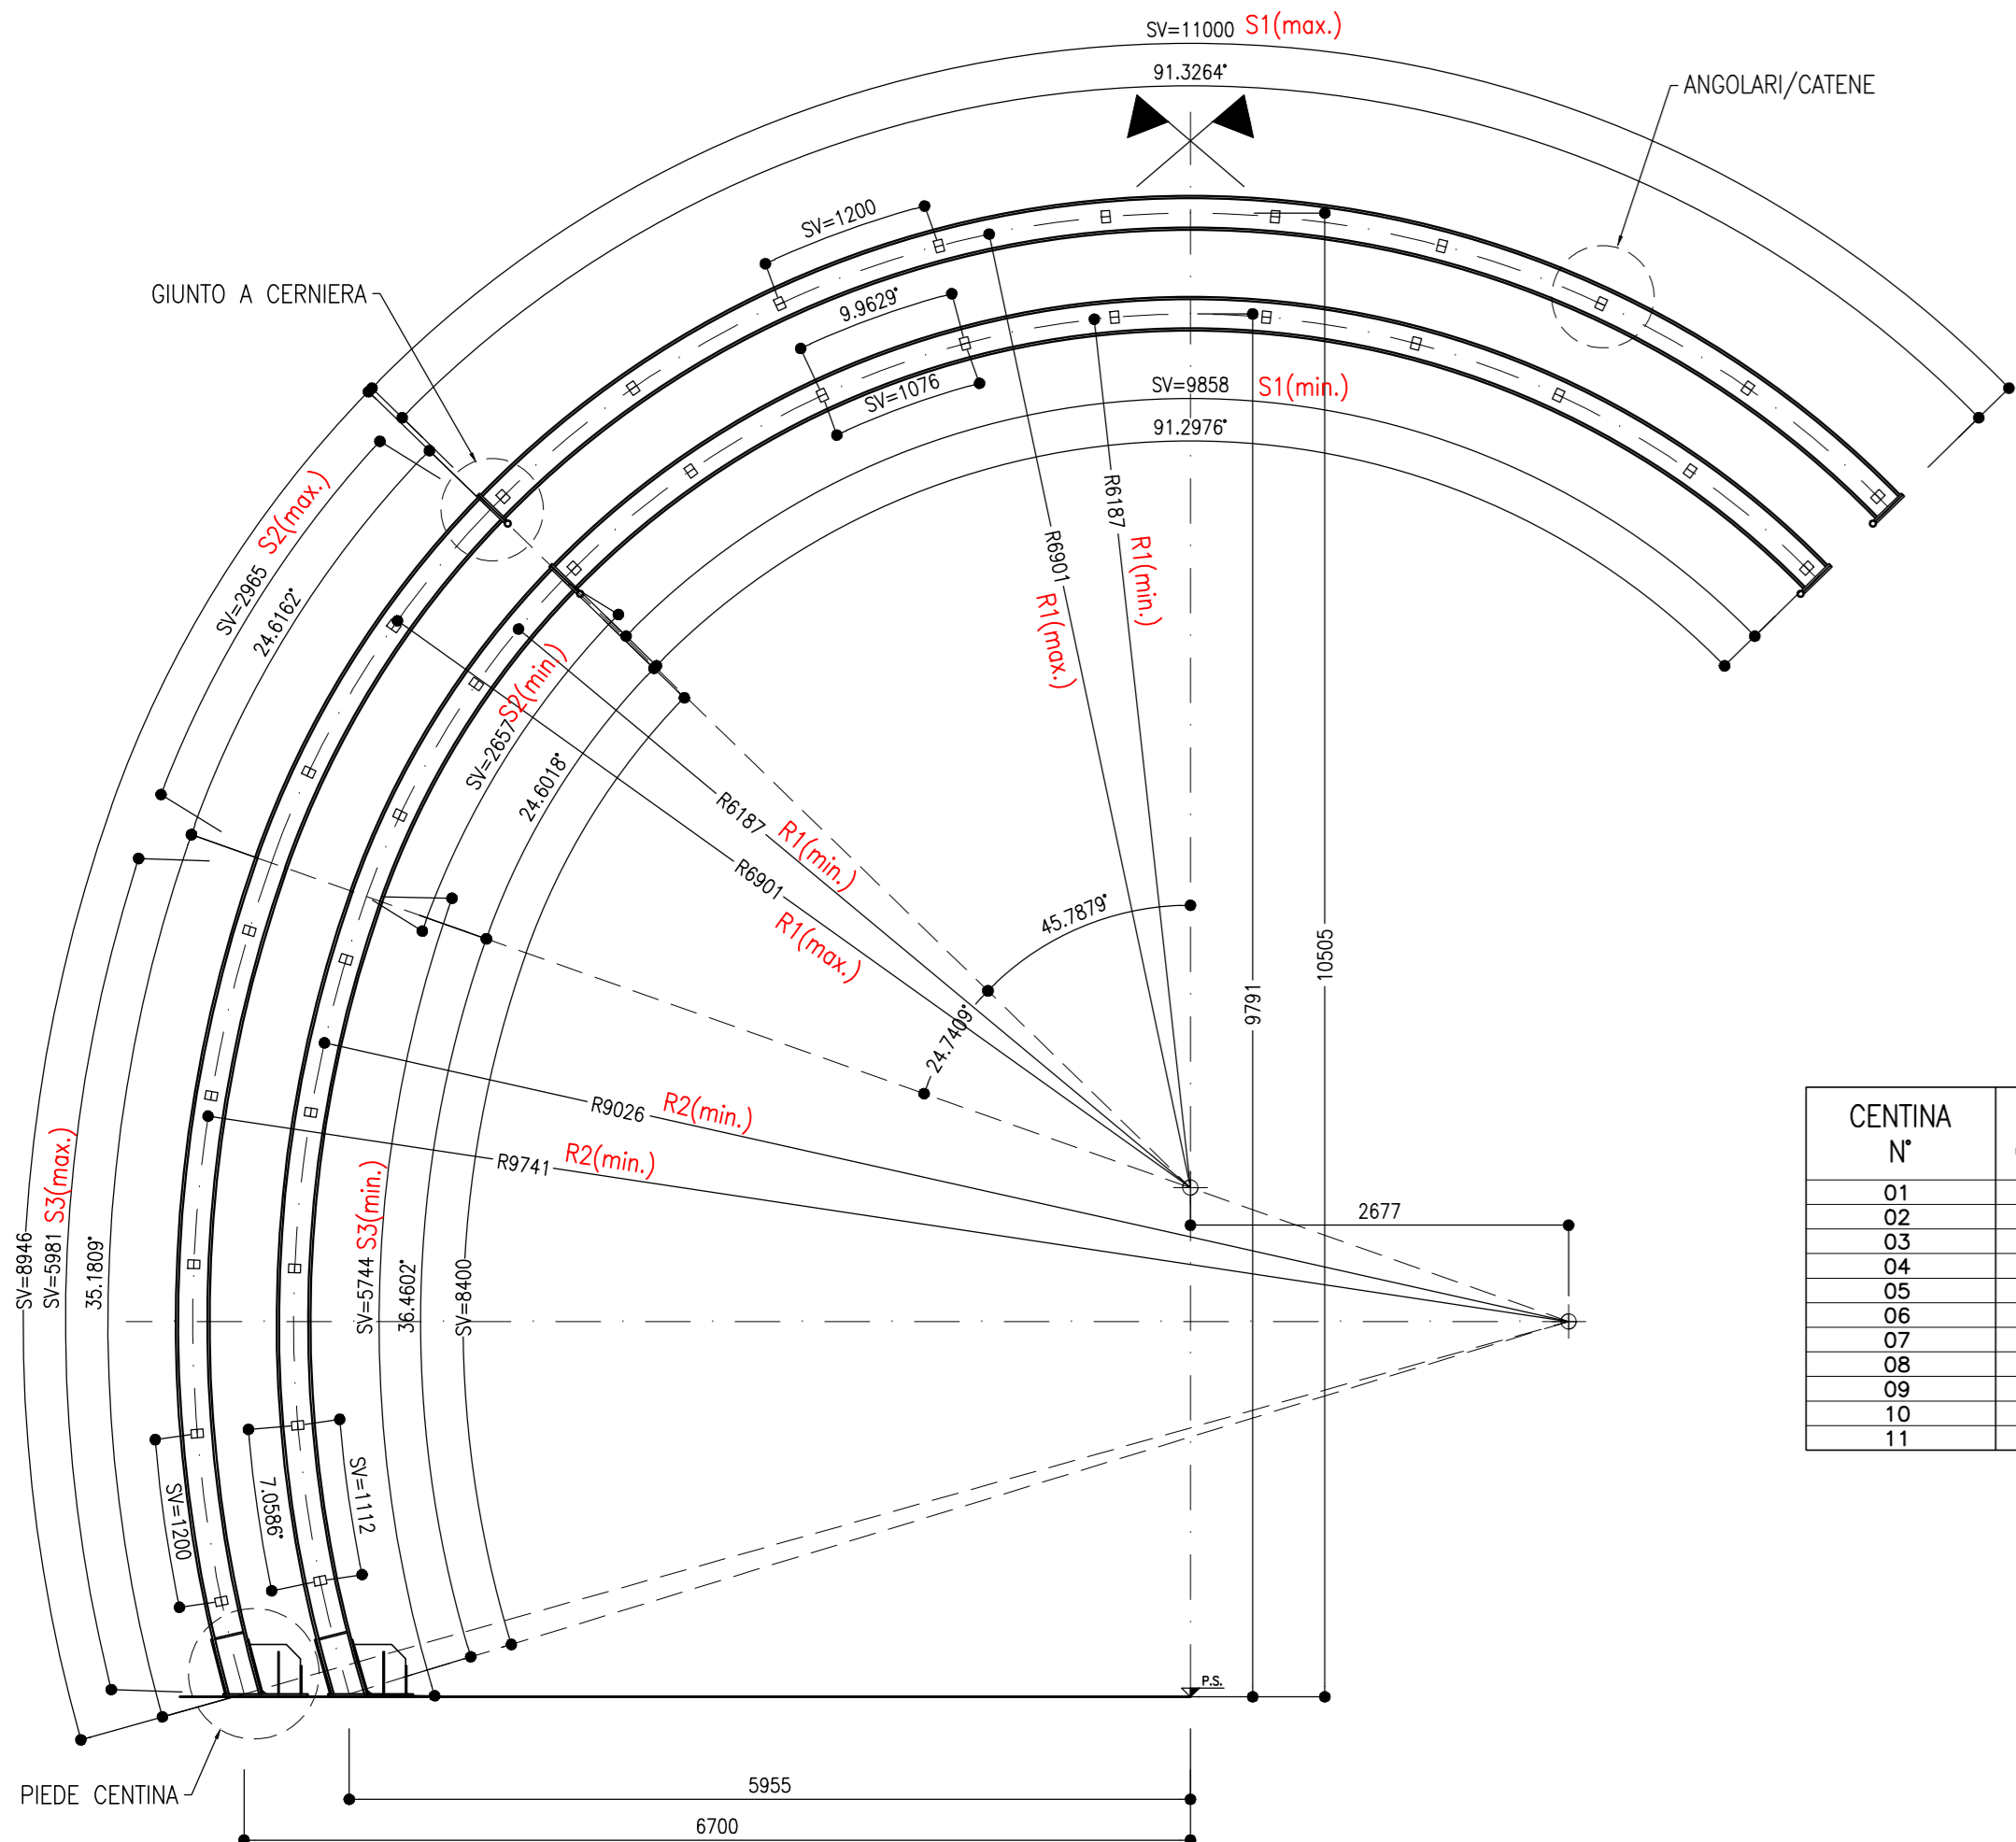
SV=11000 S1(max.)
91.3264°
ANGOLARI/CATENE
SV=1200
9.9629°
SV=1076
GIUNTO A CERNIERA
SV=9858 S1(min.)
91.2976°
R6187 R1(min.)
R6901 R1(max.)
SV=2965 S2(max.)
24.6162°
SV=2657 S2(min.)
24.6018°
R6187 R1(min.)
R6901 R1(max.)
45.7879°
24.7409°
9791
10505
R9026 R2(min.)
R9741 R2(min.)
2677
SV=8946
SV=5981 S3(max.)
35.1809°
SV=5744 S3(min.)
36.4602°
SV=8400
SV=1200
7.0586°
SV=1112
P.S.
PIEDE CENTINA
5955
6700

| CENTINA N° |
|---|
| 01 |
| 02 |
| 03 |
| 04 |
| 05 |
| 06 |
| 07 |
| 08 |
| 09 |
| 10 |
| 11 |